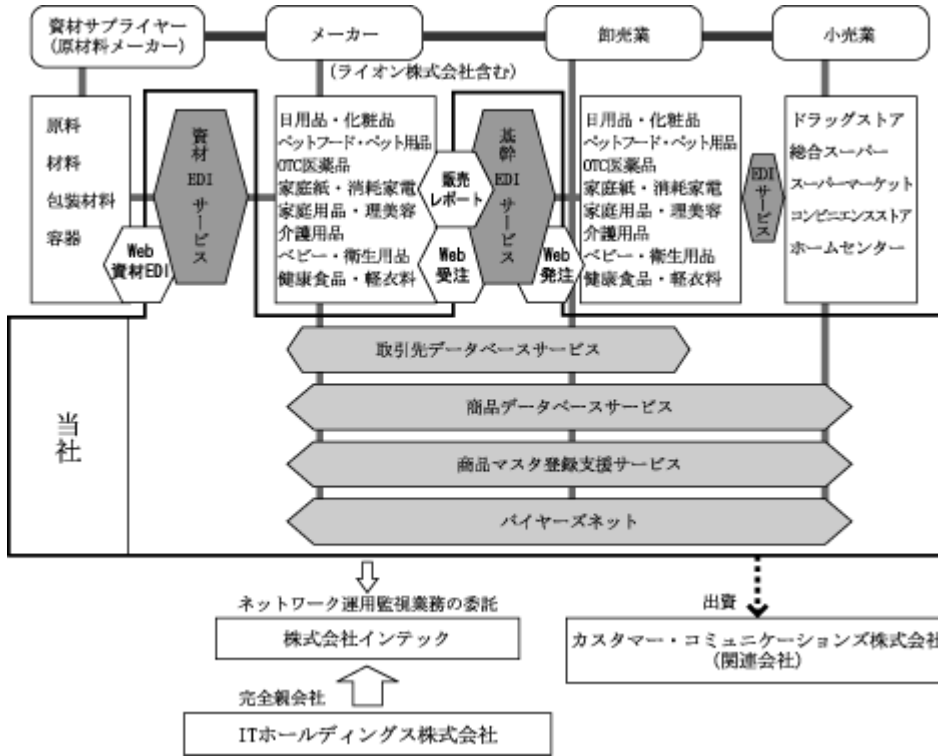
資材サプライヤー
(原材料メーカー)

メーカー

(ライオン株式会社含む)

卸売業

小売業

原料
材料
包装材料
容器

資材
EDI
サービス

Web
資材EDI

日用品・化粧品
ペットフード・ペット用品
OTC医薬品
家庭紙・消耗家電
家庭用品・理美容
介護用品
ベビー・衛生用品
健康食品・軽衣料

販売
レポート

Web
受注

基幹
EDI
サービス

Web
発注

日用品・化粧品
ペットフード・ペット用品
OTC医薬品
家庭紙・消耗家電
家庭用品・理美容
介護用品
ベビー・衛生用品
健康食品・軽衣料

EDI
サービス

ドラッグストア
総合スーパー
スーパーマーケット
コンビニエンスストア
ホームセンター

当社

取引先データベースサービス

商品データベースサービス

商品マスタ登録支援サービス

バイヤーズネット

ネットワーク運用監視業務の委託

株式会社インテック

完全親会社

ITホールディングス株式会社

出資

カスタマー・コミュニケーションズ株式会社
(関連会社)